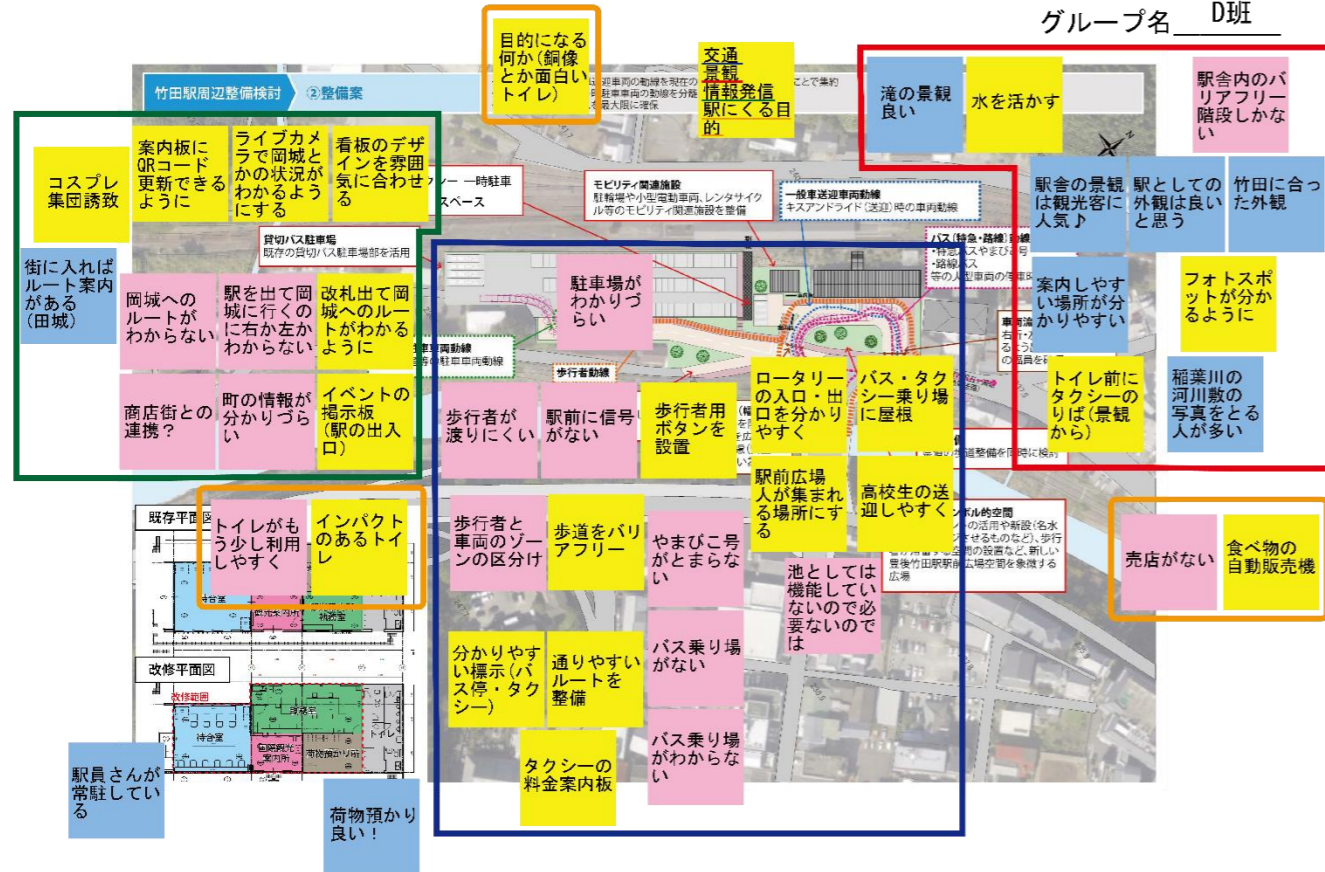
グループ名 D班

竹田駅周辺整備検討 ②整備案

目的になる何か(銅像とか面白いトイレ)

交通
景観
情報発信
駅にくる目的

滝の景観良い

水を活かす

駅舎内のバリアフリー階段しかない

コスプレ集団誘致

案内板にQRコード更新できるように

ライブカメラで岡城とかの状況がわかるようにする

看板のデザインを雰囲気に合わせる

一時駐車 スペース

モビリティ関連施設
駐輪場や小型電動車両、レンタサイクル等のモビリティ関連施設を整備

一般車送迎車両動線
キスアンドライド(送迎)時の車両動線

駅舎の景観は観光客に人気♪

駅としての外観は良いと思う

竹田に合った外観

貸切バス駐車場
既存の貸切バス駐車場部を活用

街に入ればルート案内がある(田城)

岡城へのルートがわからない

駅を出て岡城に行くのに右か左かわからない

改札出て岡城へのルートがわかるように

駐車場がわかりづらい

バス(特急・路線)動線

案内しやすい場所が分かりやすい

フォトスポットが分かるように

商店街との連携?

町の情報が分かりづらい

イベントの掲示板(駅の出入口)

歩行者動線

歩行者が渡りにくい

駅前に信号がない

歩行者用ボタンを設置

ロータリーの入口・出口を分かりやすく

バス・タクシー乗り場に屋根

トイレ前にタクシーのりば(景観から)

稲葉川の河川敷の写真をとる人が多い

駅前広場人が集まれる場所にする

高校生の送迎しやすく

既存平面図

トイレがもう少し利用しやすく

インパクトのあるトイレ

歩行者と車両のゾーンの区分け

歩道をバリアフリー

やまびこ号がとまらない

池としては機能していないので必要ないのでは

売店がない

食べ物の自動販売機

改修平面図

分かりやすい標示(バス停・タクシー)

通りやすいルートを整備

バス乗り場がない

待合室

タクシーの料金案内板

バス乗り場がわからない

駅員さんが常駐している

荷物預かり良い!